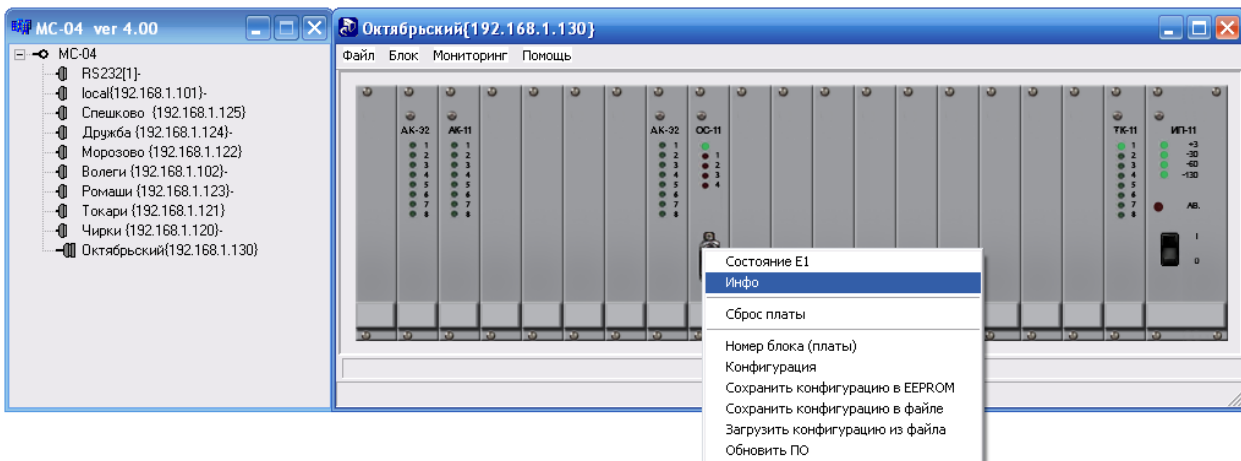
MC-04 ver 4.00

MC-04
RS232[1]-
local{192.168.1.101}-
Спешково {192.168.1.125}
Дружба {192.168.1.124}-
Морозово {192.168.1.122}
Волеги {192.168.1.102}-
Ромаши {192.168.1.123}-
Токари {192.168.1.121}
Чирки {192.168.1.120}-
Октябрьский{192.168.1.130}

Октябрьский{192.168.1.130}

Файл Блок Мониторинг Помощь

АК-32 АК-11 АК-32 ОС-11 ТК-11 ИП-11

1 2 3 4 5 6 7 8
1 2 3 4 5 6 7 8
1 2 3 4 5 6 7 8
1 2 3 4
1 2 3 4 5 6 7 8
+3 -30 -60 -130
АВ.
I
0

Состояние Е1
Инфо
Сброс платы
Номер блока (платы)
Конфигурация
Сохранить конфигурацию в EEPROM
Сохранить конфигурацию в файле
Загрузить конфигурацию из файла
Обновить ПО